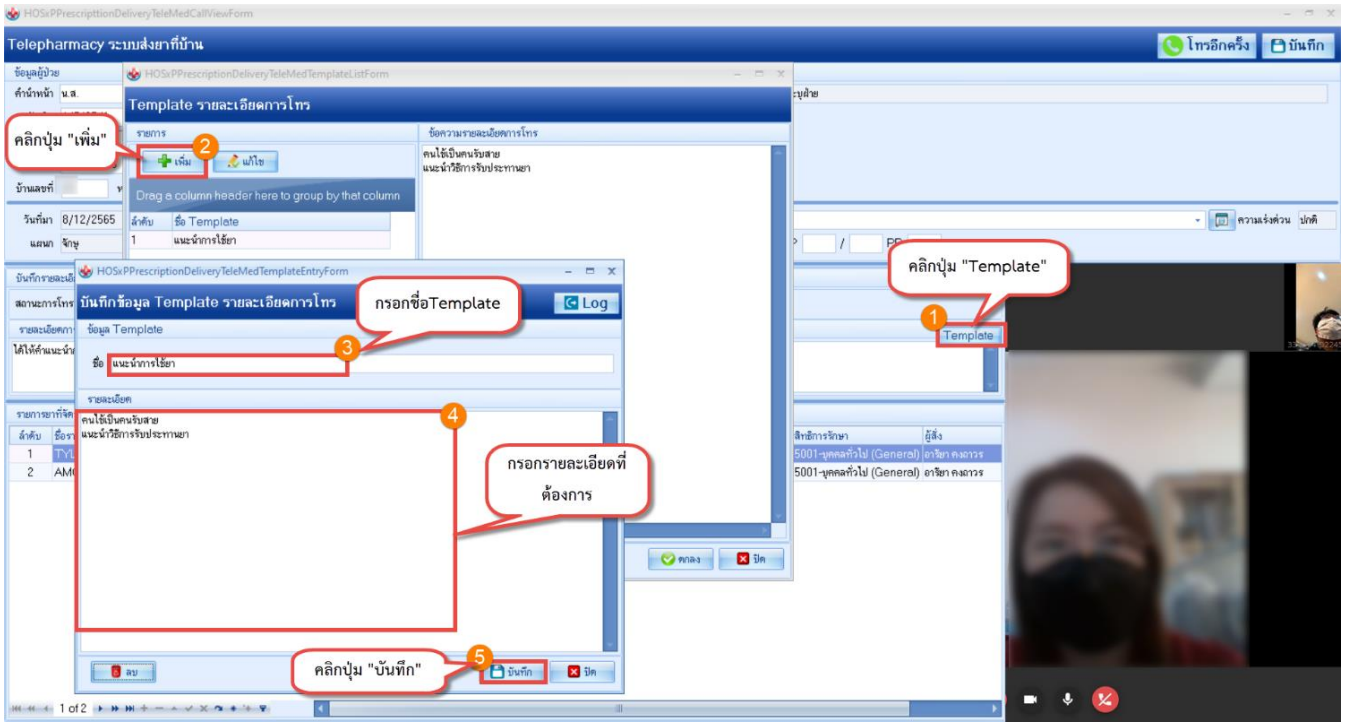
HOSxPPrescriptionDeliveryTeleMedCallViewForm

Telepharmacy ระบบส่งยาที่บ้าน

โทรอีกครั้ง
บันทึก

ข้อมูลผู้ป่วย
คำนำหน้า น.ส.
บ้านเลขที่
วันที่มา 8/12/2565
แผนก จักษุ
บันทึกรายละเอียด
สถานะการโทร
รายละเอียดการ
ได้ให้คำแนะนำ
รายการยาที่จัด
ลำดับ ชื่อรา
1 TYL
2 AM

HOSxPPrescriptionDeliveryTeleMedTemplateListForm
Template รายละเอียดการโทร
รายการ
เพิ่ม
แก้ไข
Drag a column header here to group by that column
| ลำดับ | ชื่อ Template |
|---|---|
| 1 | แนะนำการใช้ยา |

ข้อความรายละเอียดการโทร
คนไข้เป็นคนรับสาย
แนะนำวิธีการรับประทานยา

ตกลง
ปิด

คลิกปุ่ม "เพิ่ม"
2

HOSxPPrescriptionDeliveryTeleMedTemplateEntryForm
บันทึกข้อมูล Template รายละเอียดการโทร
Log
ข้อมูล Template
ชื่อ แนะนำการใช้ยา
รายละเอียด
คนไข้เป็นคนรับสาย
แนะนำวิธีการรับประทานยา
ลบ
บันทึก
ปิด

กรอกชื่อTemplate
3
4
กรอกรายละเอียดที่ต้องการ
คลิกปุ่ม "บันทึก"
5

ระบุสาย
ความเร่งด่วน ปกติ
PR
คลิกปุ่ม "Template"
1
Template
สิทธิการรักษา
5001-บุคคลทั่วไป (General)
5001-บุคคลทั่วไป (General)
ผู้สั่ง
อาริยา คงถาวร
อาริยา คงถาวร

1 of 2